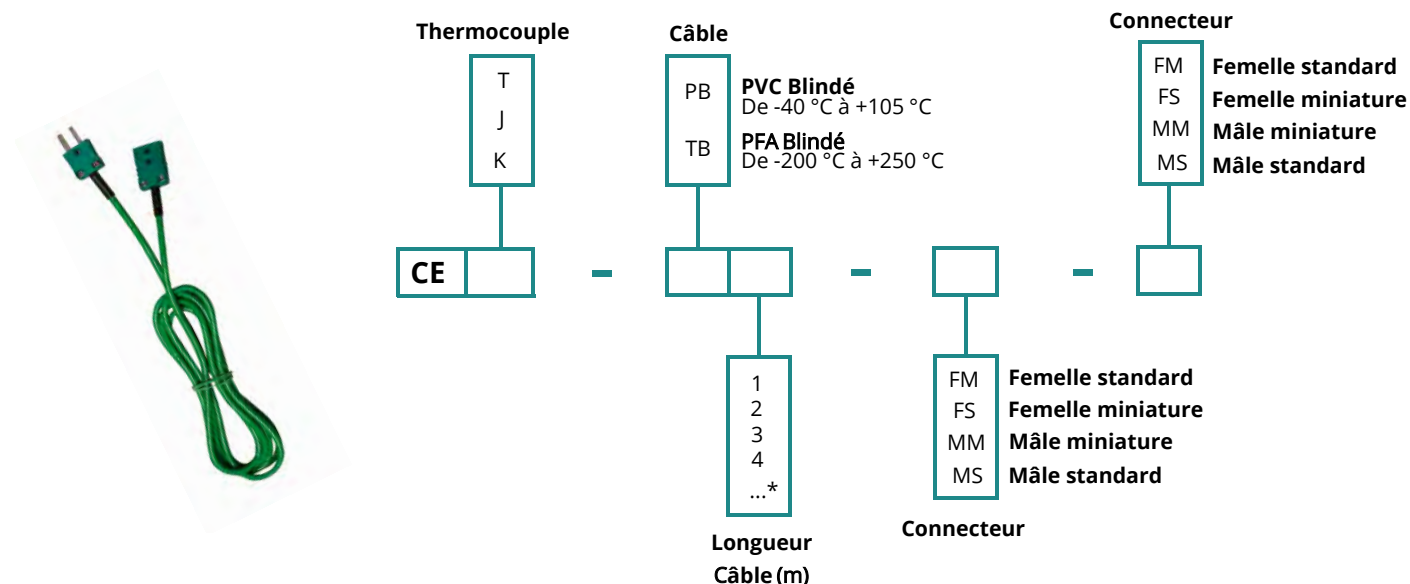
Thermocouple

T
J
K

Câble

PB PVC Blindé
De -40 °C à +105 °C

TB PFA Blindé
De -200 °C à +250 °C

Connecteur

FM Femelle standard
FS Femelle miniature
MM Mâle miniature
MS Mâle standard

CE

1
2
3
4
...*

Longueur Câble (m)

FM Femelle standard
FS Femelle miniature
MM Mâle miniature
MS Mâle standard

Connecteur